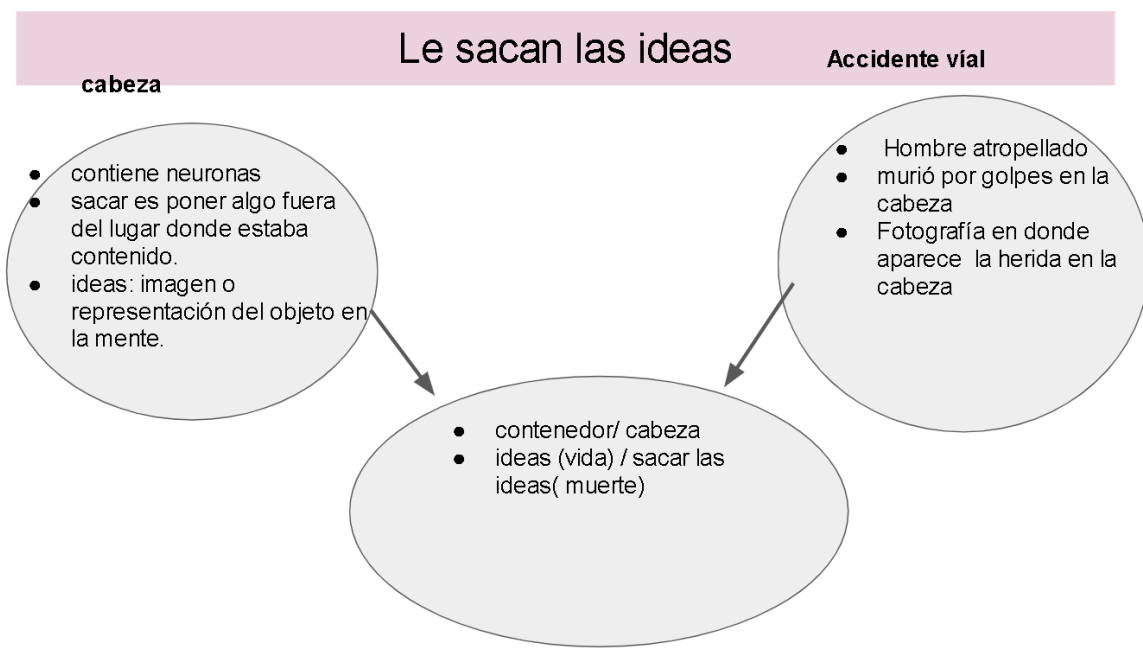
Le sacan las ideas

cabeza

Accidente víal

- contiene neuronas
- sacar es poner algo fuera del lugar donde estaba contenido.
- ideas: imagen o representación del objeto en la mente.

- Hombre atropellado
- murió por golpes en la cabeza
- Fotografía en donde aparece la herida en la cabeza

- contenedor/ cabeza
- ideas (vida) / sacar las ideas( muerte)